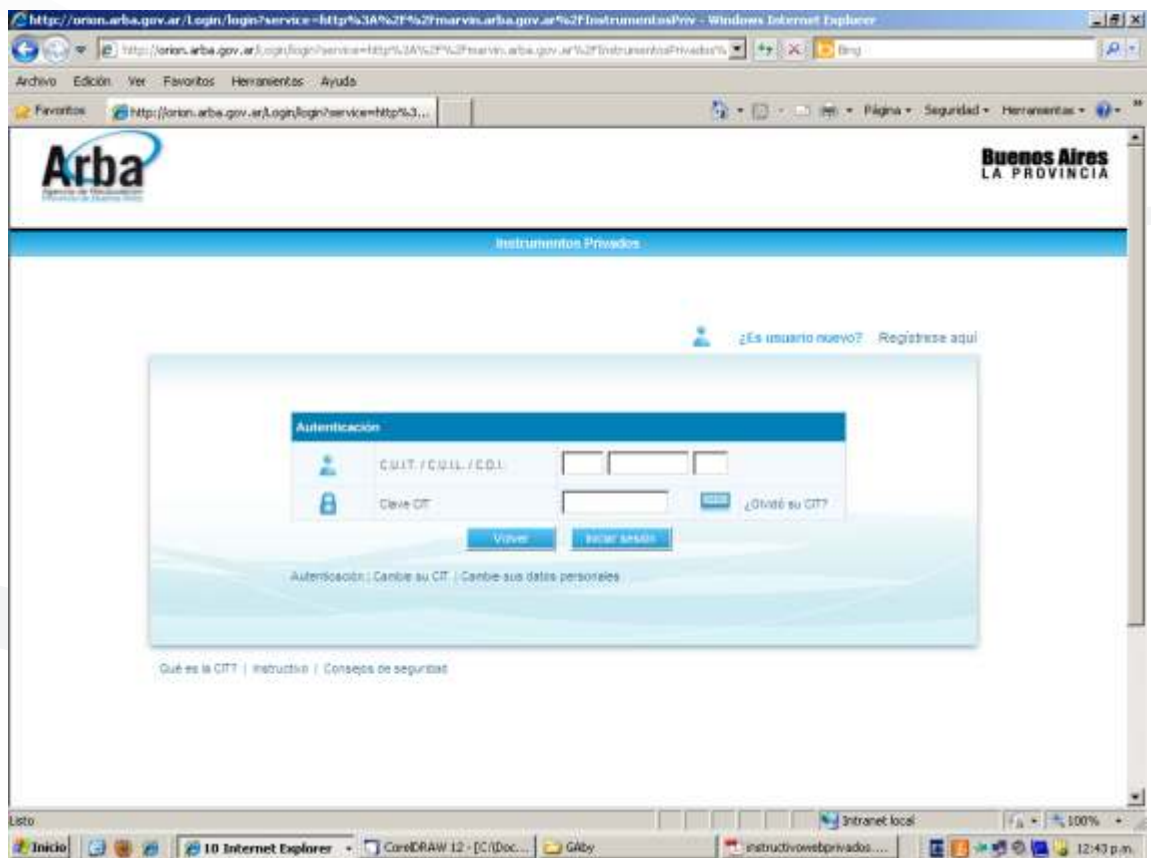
http://orion.arba.gov.ar/Login/login?service=http%3A%2F%2Fmarvin.arba.gov.ar%2FInstrumentosPriv - Windows Internet Explorer

http://orion.arba.gov.ar/Login/login?service=http%3A%2F%2Fmarvin.arba.gov.ar%2FInstrumentosPrivados% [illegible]

Bing

Archivo Edición Ver Favoritos Herramientas Ayuda

Favoritos http://orion.arba.gov.ar/Login/login?service=http%3...

Página Seguridad Herramientas

Arba
Agencia de Recaudación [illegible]

Buenos Aires
LA PROVINCIA

Instrumentos Privados

¿Es usuario nuevo? Registrese aquí

Autenticación

C.U.I.T. / C.U.I.L. / C.D.I.

Clave CIT

¿Olvidó su CIT?

Volver Iniciar sesión

Autenticación | Cambie su CIT | Cambie sus datos personales

Qué es la CIT? | Instructivo | Consejos de seguridad

Listo

Intranet local

100%

Inicio

10 Internet Explorer

CorelDRAW 12 - [C:\Doc...

GAby

instructivowebprivados....

12:43 p.m.